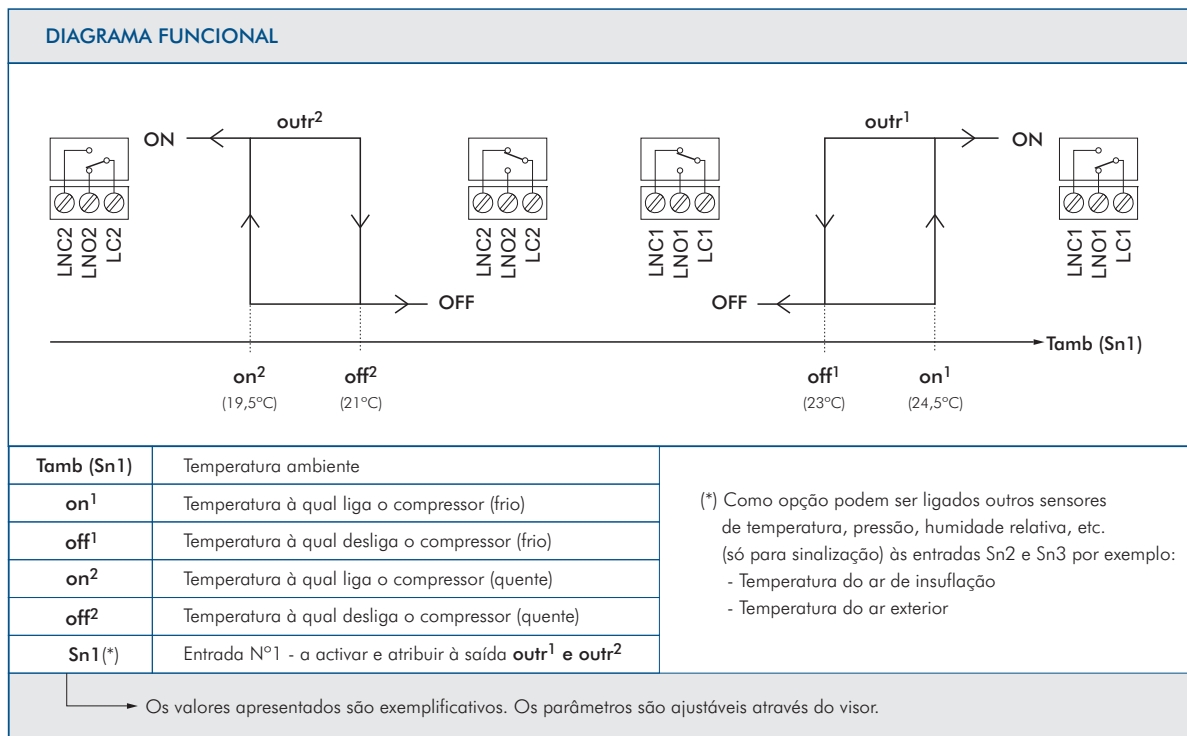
DIAGRAMA FUNCIONAL

ON
outr$^2$
LNC2 LNO2 LC2
LNC2 LNO2 LC2
OFF

LNC1 LNO1 LC1
outr$^1$
ON
LNC1 LNO1 LC1
OFF

Tamb (Sn1)

on$^2$ (19,5°C)
off$^2$ (21°C)
off$^1$ (23°C)
on$^1$ (24,5°C)

| Tamb (Sn1) | Temperatura ambiente |
|---|---|
| on$^1$ | Temperatura à qual liga o compressor (frio) |
| off$^1$ | Temperatura à qual desliga o compressor (frio) |
| on$^2$ | Temperatura à qual liga o compressor (quente) |
| off$^2$ | Temperatura à qual desliga o compressor (quente) |
| Sn1(*) | Entrada N°1 - a activar e atribuir à saída outr$^1$ e outr$^2$ |

(*) Como opção podem ser ligados outros sensores de temperatura, pressão, humidade relativa, etc. (só para sinalização) às entradas Sn2 e Sn3 por exemplo:
- Temperatura do ar de insuflação
- Temperatura do ar exterior

Os valores apresentados são exemplificativos. Os parâmetros são ajustáveis através do visor.